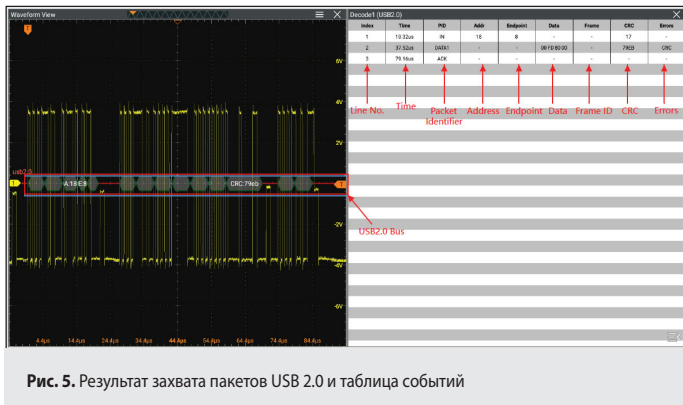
Waveform View

Decode1 (USB2.0)

| Index | Time | PID | Addr | Endpoint | Data | Frame | CRC | Errors |
|---|---|---|---|---|---|---|---|---|
| 1 | 10.32us | IN | 18 | 8 | - | - | 17 | - |
| 2 | 37.52us | DATA1 | - | - | 08 FD 80 00 | - | 79EB | CRC |
| 3 | 79.16us | ACK | - | - | - | - | - | - |

Line No. Time Packet Identifier Address Endpoint Data Frame ID CRC Errors

6V
4V
2V
-2V
-4V
-6V

usb2.0
A:18 E:8
CRC:79eb

USB2.0 Bus

4.4μs 14.4μs 24.4μs 34.4μs 44.4μs 54.4μs 64.4μs 74.4μs 84.4μs

**Рис. 5.** Результат захвата пакетов USB 2.0 и таблица событий